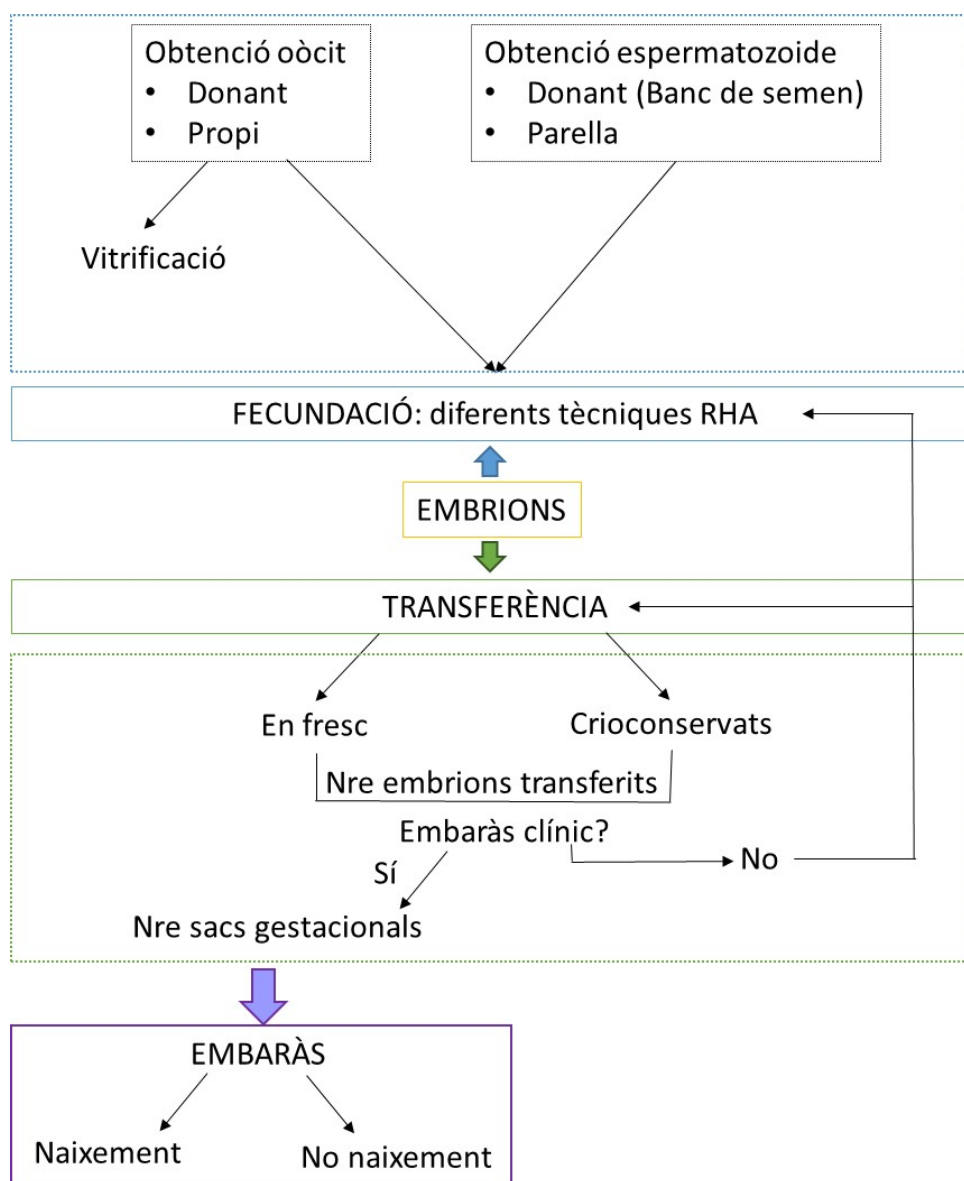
Obtenció oòcit
• Donant
• Propi

Obtenció espermatozoide
• Donant (Banc de semen)
• Parella

Vitrificació

FECUNDACIÓ: diferents tècniques RHA

EMBRIONS

TRANSFERÈNCIA

En fresc

Crioconservats

Nre embrions transferits

Embaràs clínic?

Sí

No

Nre sacs gestacionals

EMBARÀS

Naixement

No naixement